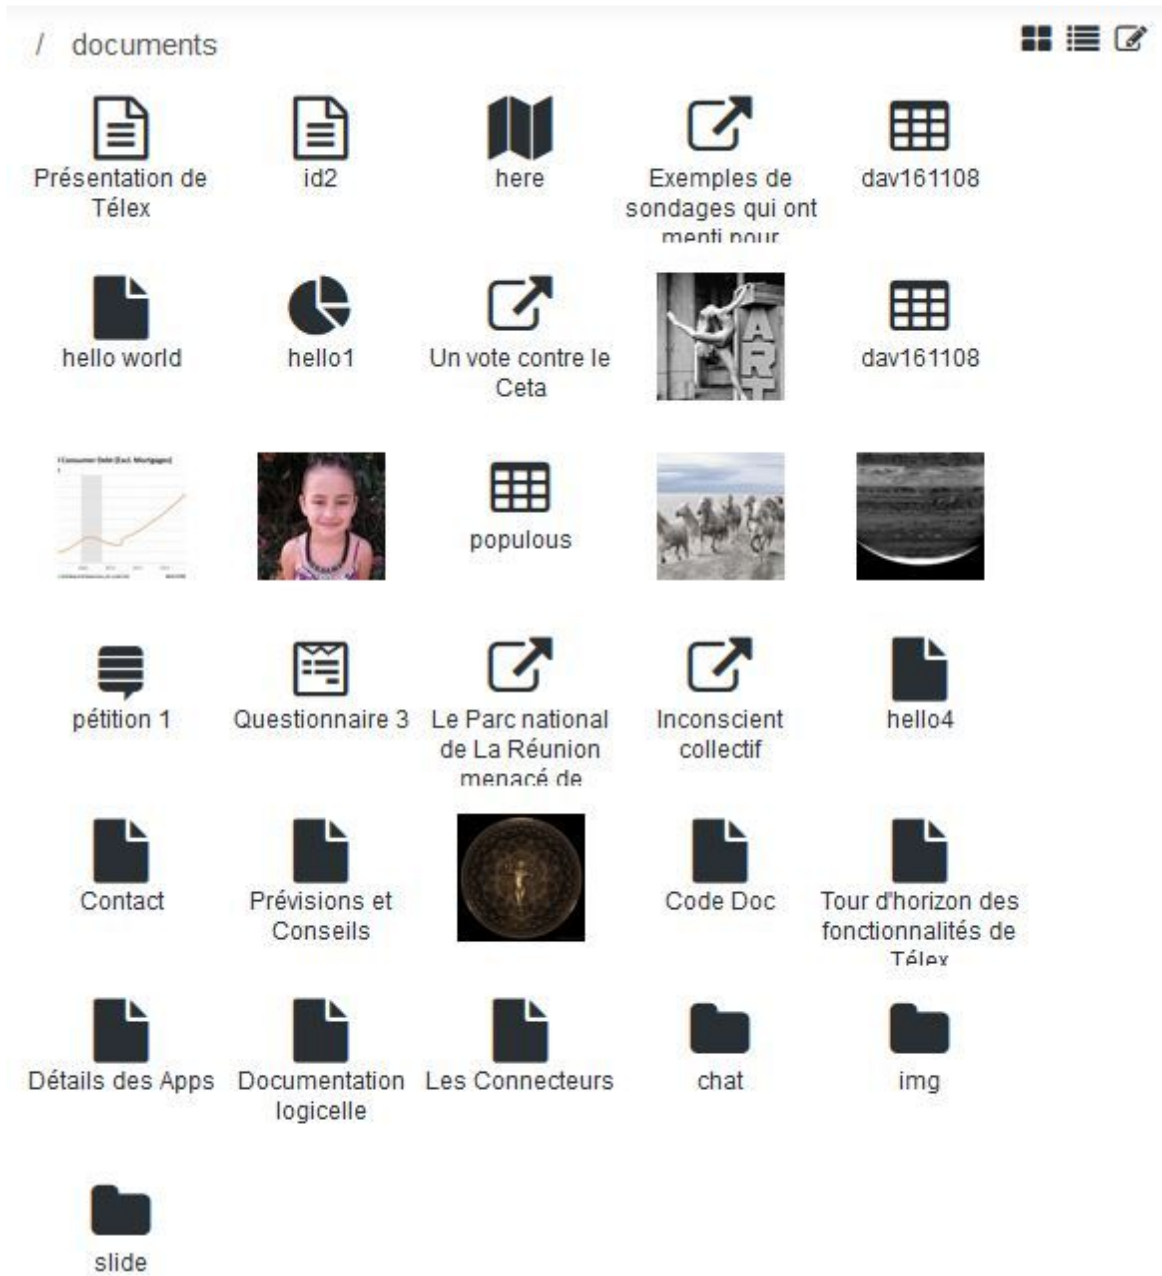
/ documents

Présentation de Télex

id2

here

Exemples de sondages qui ont menti pour

dav161108

hello world

hello1

Un vote contre le Ceta

ART

dav161108

Consumer Debt (Excl. Mortgages)

populous

pétition 1

Questionnaire 3

Le Parc national de La Réunion menacé de

Inconscient collectif

hello4

Contact

Prévisions et Conseils

Code Doc

Tour d'horizon des fonctionnalités de Télex

Détails des Apps

Documentation logicelle

Les Connecteurs

chat

img

slide